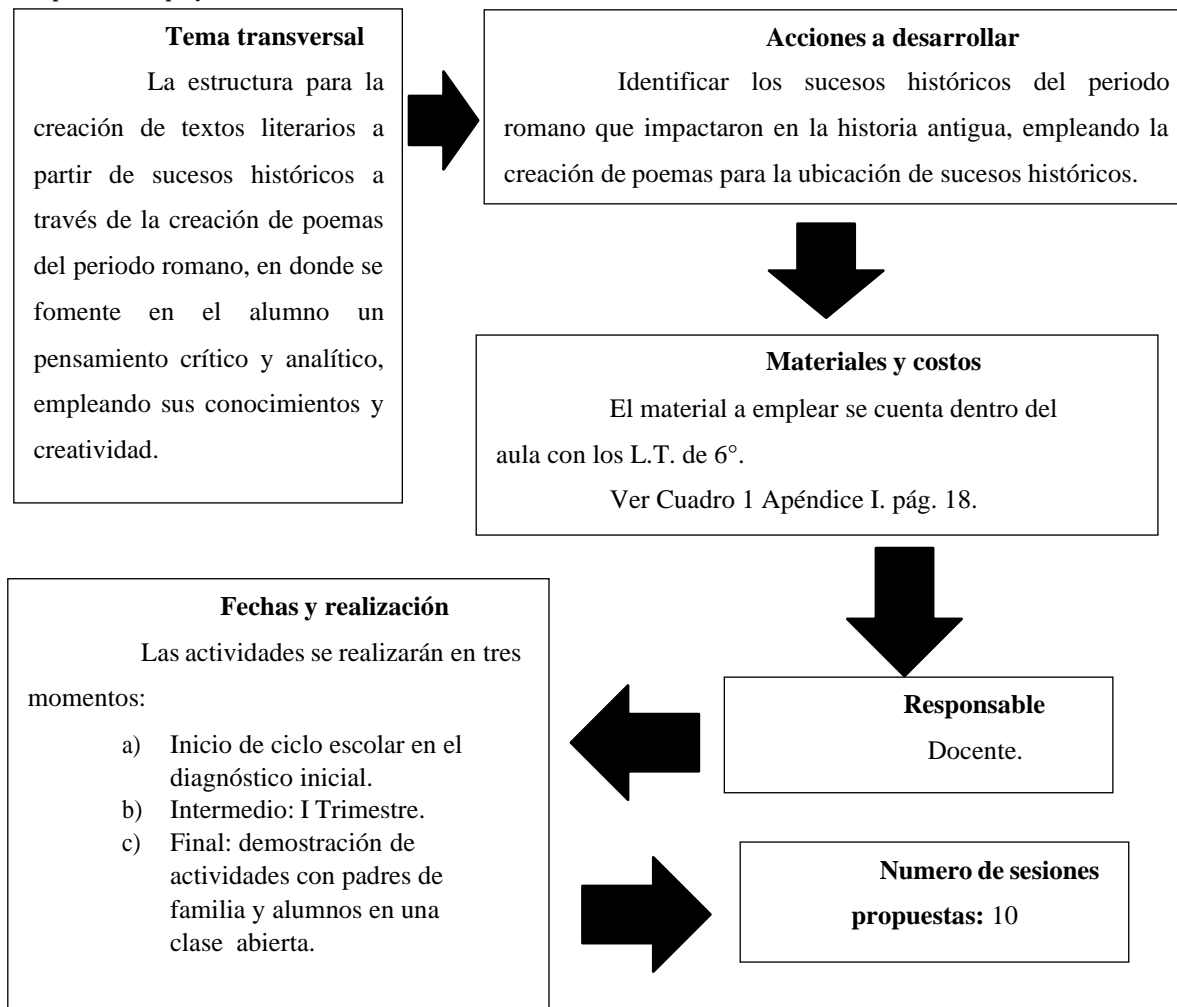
**Tema transversal**

La estructura para la creación de textos literarios a partir de sucesos históricos a través de la creación de poemas del periodo romano, en donde se fomente en el alumno un pensamiento crítico y analítico, empleando sus conocimientos y creatividad.

**Acciones a desarrollar**

Identificar los sucesos históricos del periodo romano que impactaron en la historia antigua, empleando la creación de poemas para la ubicación de sucesos históricos.

**Materiales y costos**

El material a emplear se cuenta dentro del aula con los L.T. de 6°.

Ver Cuadro 1 Apéndice I. pág. 18.

**Responsable**

Docente.

**Fechas y realización**

Las actividades se realizarán en tres momentos:

a) Inicio de ciclo escolar en el diagnóstico inicial.
b) Intermedio: I Trimestre.
c) Final: demostración de actividades con padres de familia y alumnos en una clase abierta.

**Numero de sesiones propuestas:** 10